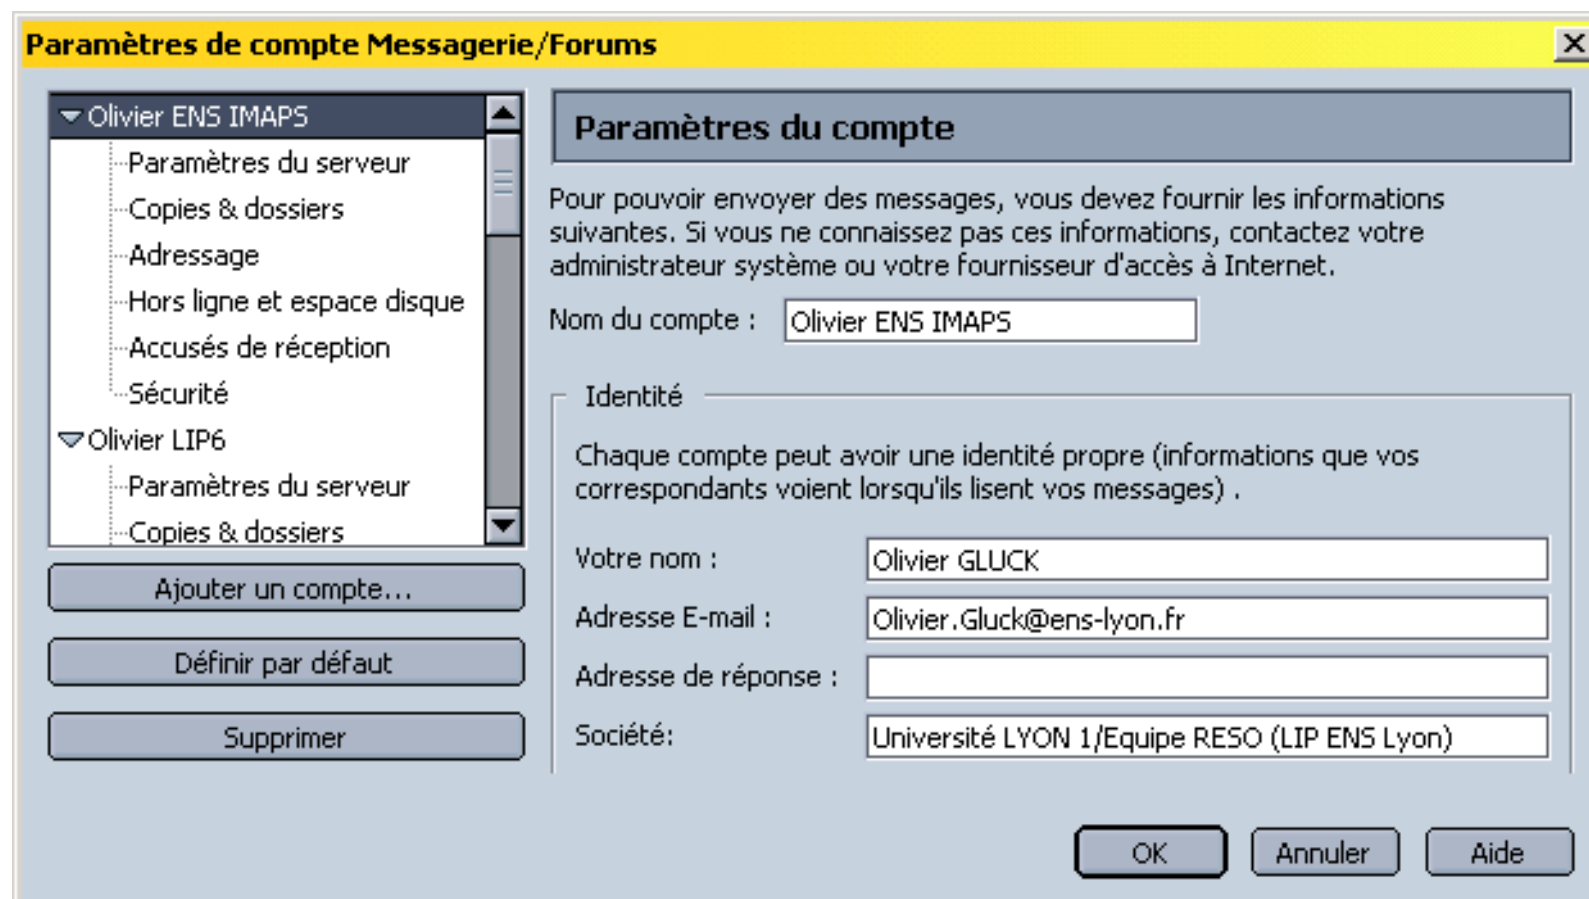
Paramètres de compte Messagerie/Forums

Olivier ENS IMAPS
Paramètres du serveur
Copies & dossiers
Adressage
Hors ligne et espace disque
Accusés de réception
Sécurité
Olivier LIP6
Paramètres du serveur
Copies & dossiers

Ajouter un compte...

Définir par défaut

Supprimer

Paramètres du compte

Pour pouvoir envoyer des messages, vous devez fournir les informations suivantes. Si vous ne connaissez pas ces informations, contactez votre administrateur système ou votre fournisseur d'accès à Internet.

Nom du compte : Olivier ENS IMAPS

Identité

Chaque compte peut avoir une identité propre (informations que vos correspondants voient lorsqu'ils lisent vos messages) .

Votre nom : Olivier GLUCK

Adresse E-mail : Olivier.Gluck@ens-lyon.fr

Adresse de réponse :

Société: Université LYON 1/Equipe RESO (LIP ENS Lyon)

OK

Annuler

Aide